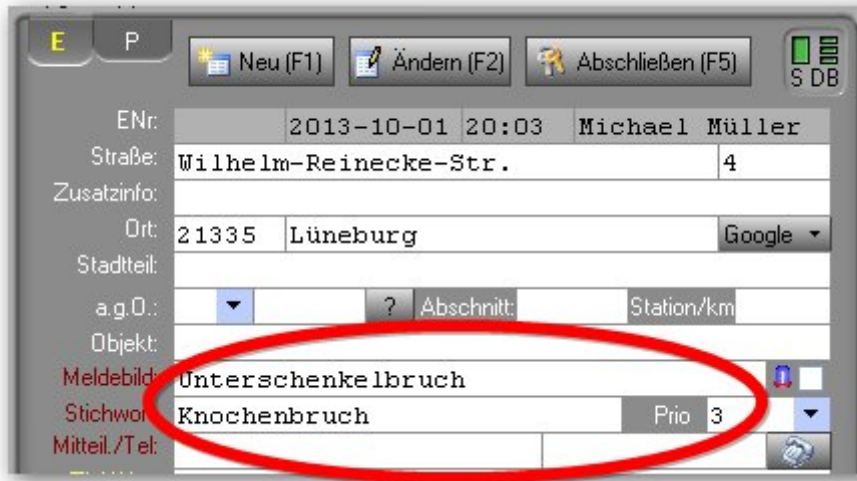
E P
Neu (F1) Ändern (F2) Abschließen (F5) S DB
ENr: 2013-10-01 20:03 Michael Müller
Straße: Wilhelm-Reinecke-Str. 4
Zusatzinfo:
Ort: 21335 Lüneburg Google
Stadtteil:
a.g.O.: ? Abschnitt: Station/km
Objekt:
Meldebild: Unterschenkelbruch
Stichwort: Knochenbruch Prio 3
Mitteil./Tel: